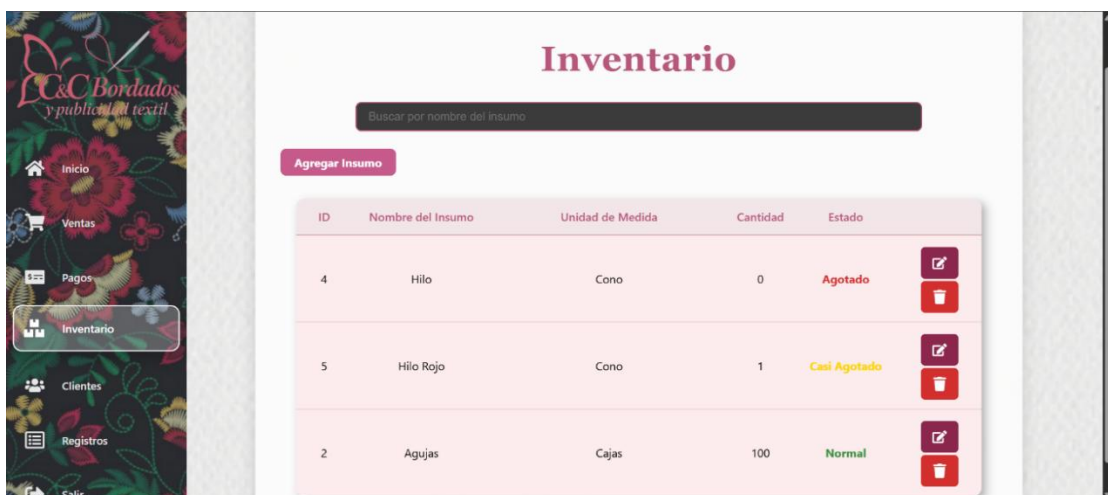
C&C Bordados
y publicidad textil

Inicio

Ventas

Pagos

Inventario

Clientes

Registros

Salir

Inventario

Buscar por nombre del insumo

Agregar Insumo

| ID | Nombre del Insumo | Unidad de Medida | Cantidad | Estado |
|---|---|---|---|---|
| 4 | Hilo | Cono | 0 | Agotado |
| 5 | Hilo Rojo | Cono | 1 | Casi Agotado |
| 2 | Agujas | Cajas | 100 | Normal |